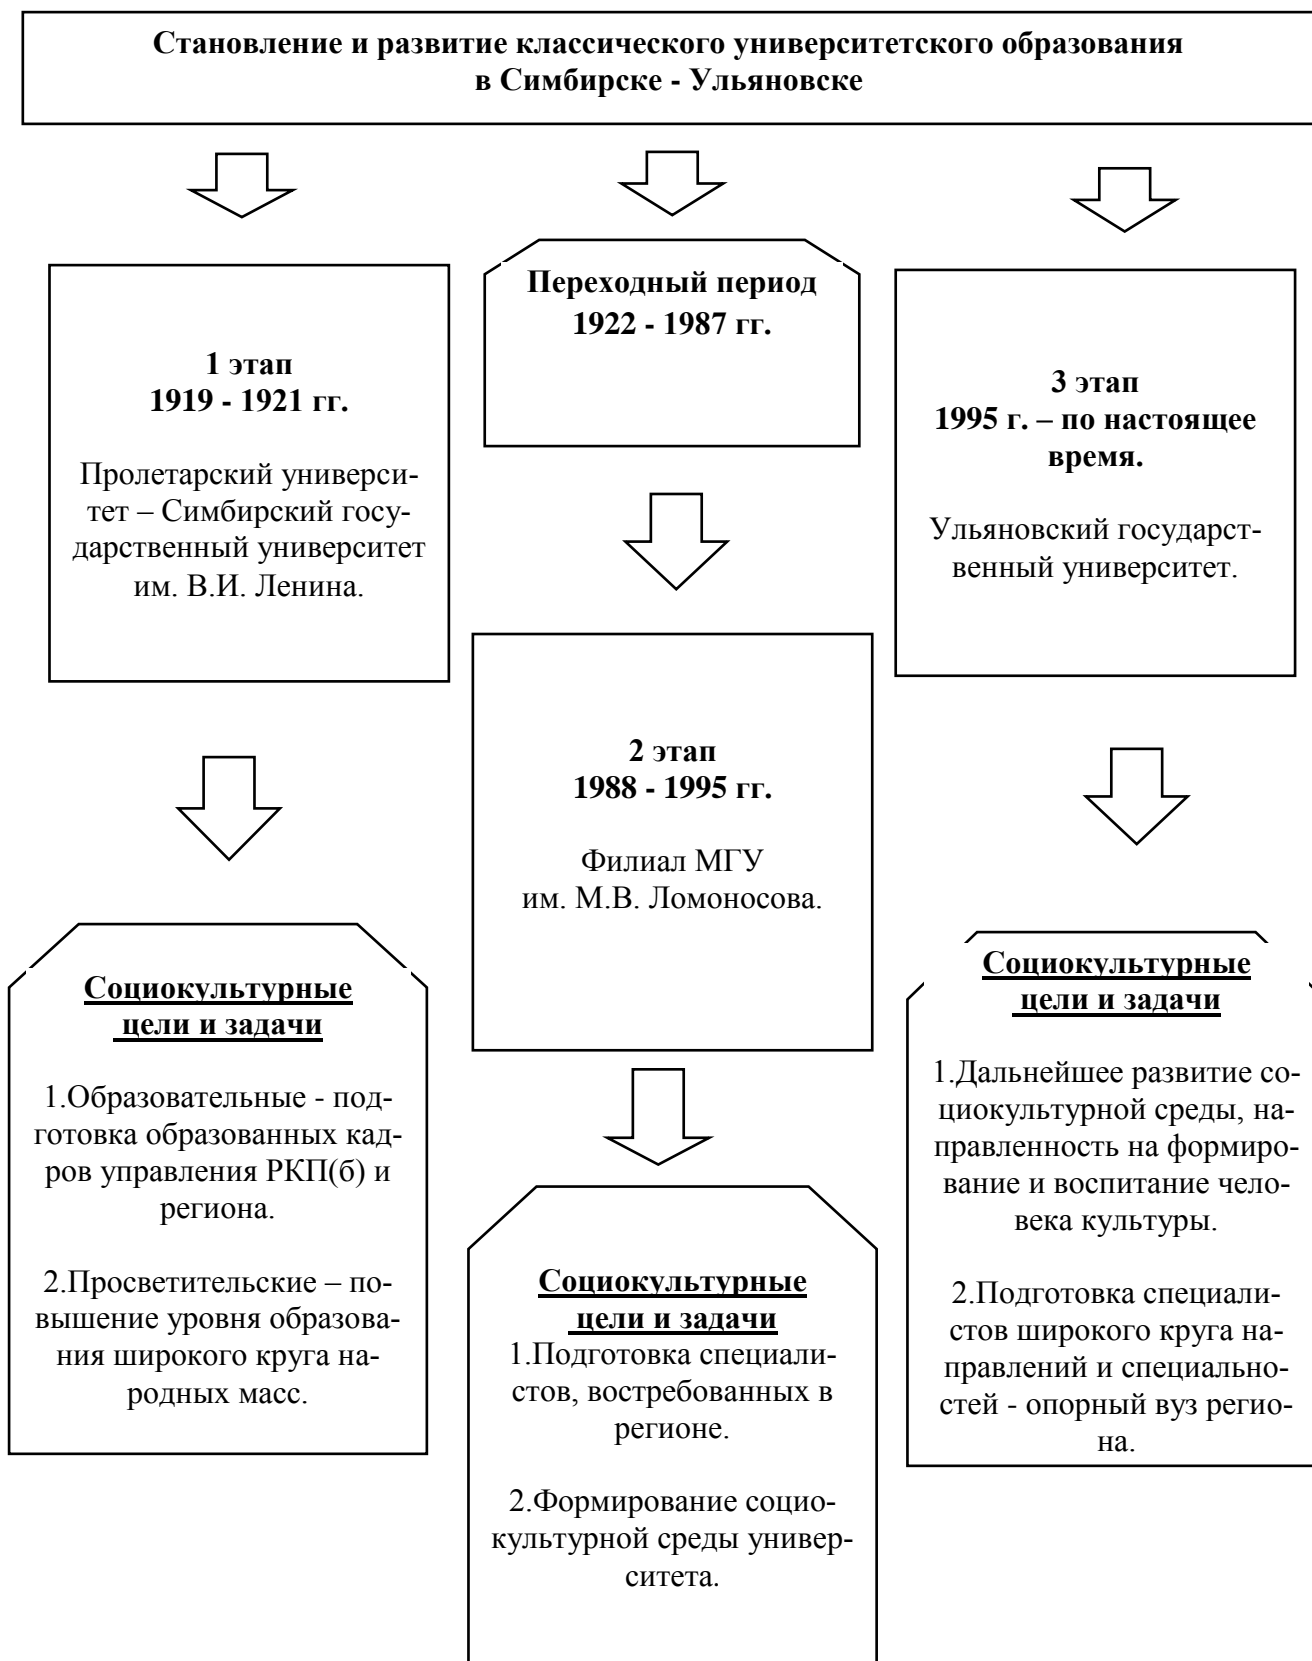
Становление и развитие классического университетского образования в Симбирске - Ульяновске

1 этап
1919 - 1921 гг.

Пролетарский университет – Симбирский государственный университет им. В.И. Ленина.

Социокультурные цели и задачи

1.Образовательные - подготовка образованных кадров управления РКП(б) и региона.

2.Просветительские – повышение уровня образования широкого круга народных масс.

Переходный период
1922 - 1987 гг.

2 этап
1988 - 1995 гг.

Филиал МГУ им. М.В. Ломоносова.

Социокультурные цели и задачи
1.Подготовка специалистов, востребованных в регионе.

2.Формирование социокультурной среды университета.

3 этап
1995 г. – по настоящее время.

Ульяновский государственный университет.

Социокультурные цели и задачи

1.Дальнейшее развитие социокультурной среды, направленность на формирование и воспитание человека культуры.

2.Подготовка специалистов широкого круга направлений и специальностей - опорный вуз региона.